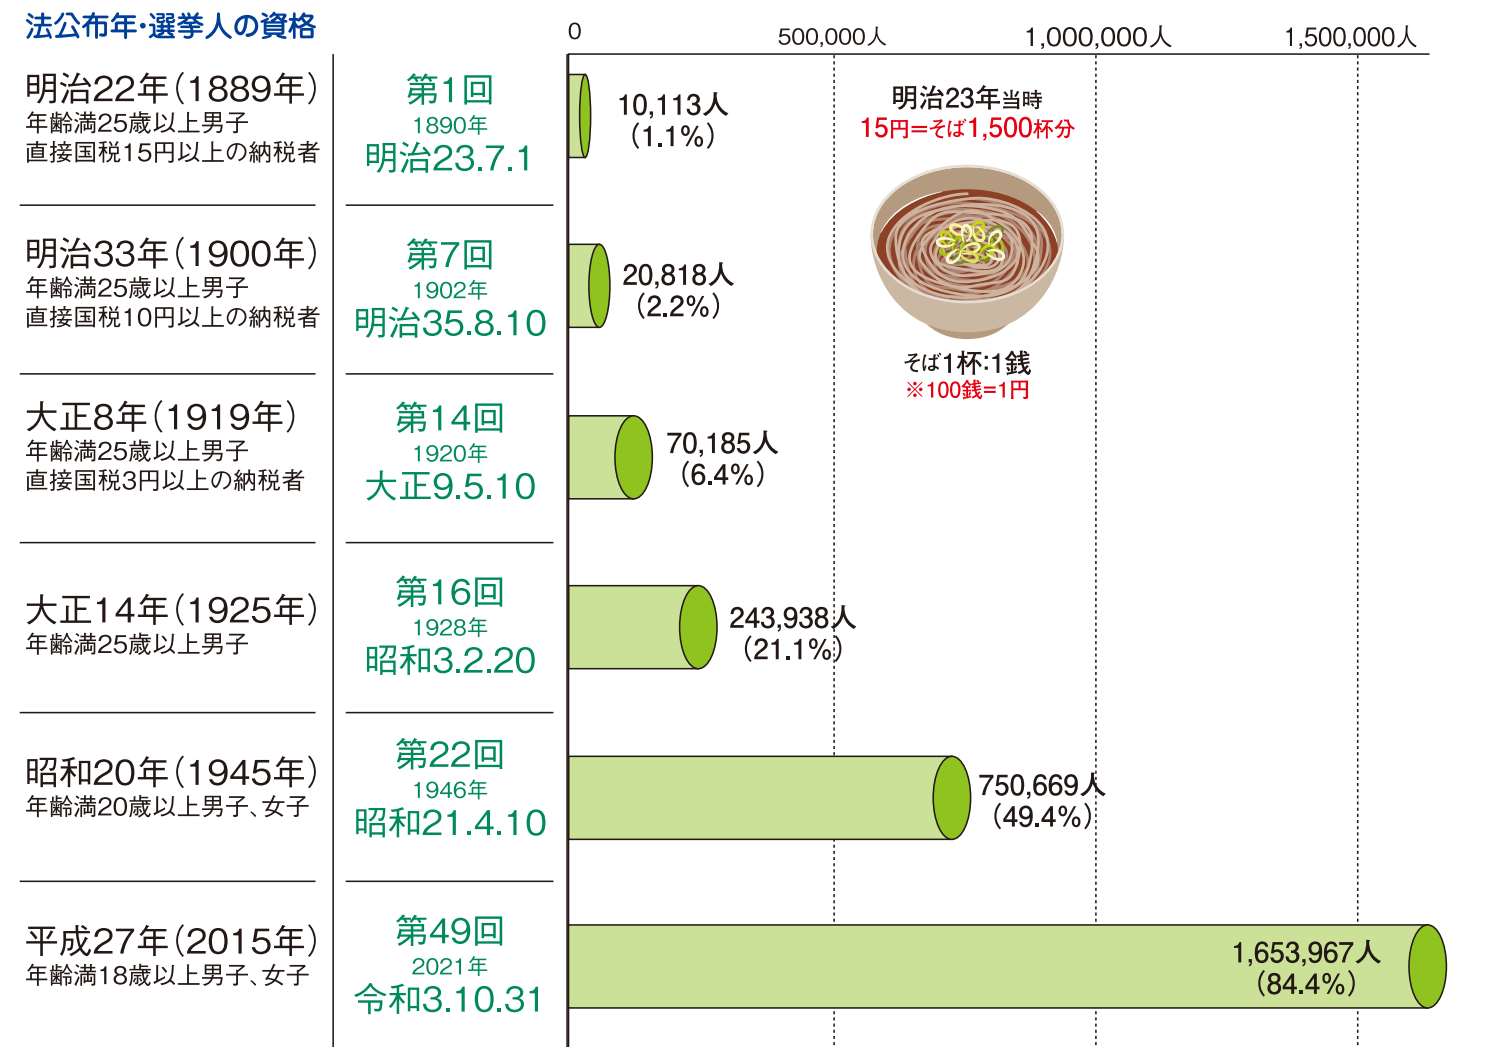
法公布年・選挙人の資格

0　500,000人　1,000,000人　1,500,000人

明治22年（1889年）
年齢満25歳以上男子
直接国税15円以上の納税者

第1回
1890年
明治23.7.1

10,113人
（1.1%）

明治23年当時
15円=そば1,500杯分

そば1杯:1銭
※100銭=1円

明治33年（1900年）
年齢満25歳以上男子
直接国税10円以上の納税者

第7回
1902年
明治35.8.10

20,818人
（2.2%）

大正8年（1919年）
年齢満25歳以上男子
直接国税3円以上の納税者

第14回
1920年
大正9.5.10

70,185人
（6.4%）

大正14年（1925年）
年齢満25歳以上男子

第16回
1928年
昭和3.2.20

243,938人
（21.1%）

昭和20年（1945年）
年齢満20歳以上男子、女子

第22回
1946年
昭和21.4.10

750,669人
（49.4%）

平成27年（2015年）
年齢満18歳以上男子、女子

第49回
2021年
令和3.10.31

1,653,967人
（84.4%）